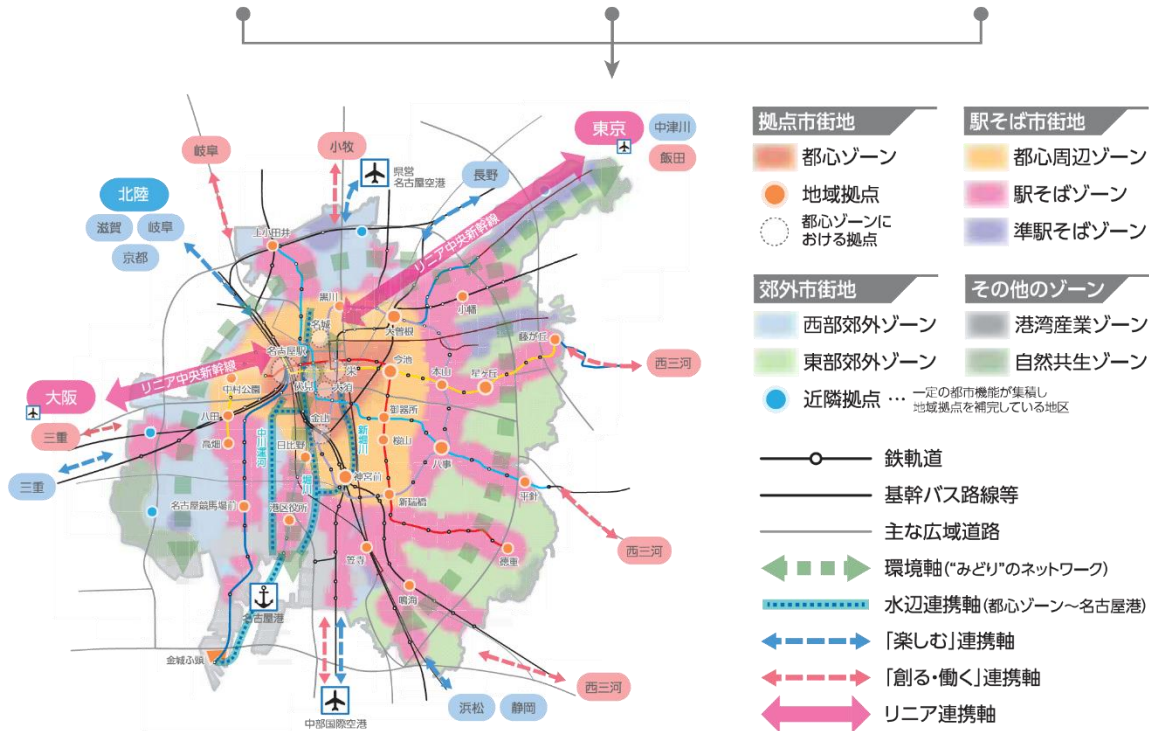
岐阜

小牧

県営名古屋空港

長野

東京

中津川

飯田

北陸

滋賀

岐阜

京都

上小田井

リニア中央新幹線

黒川

名城

大曽根

小幡

藤が丘

名古屋駅

リニア中央新幹線

栄

今池

大阪

中村公園

伏見

大須

本山

星ヶ丘

西三河

三重

八田

金山

御器所

高畑

中川運河

日比野

新堀川

桜山

三重

堀川

神宮前

八事

名古屋競馬場前

港区役所

新瑞橋

平針

笠寺

徳重

西三河

名古屋港

鳴海

金城ふ頭

中部国際空港

浜松

静岡

西三河

拠点市街地

都心ゾーン

地域拠点

都心ゾーンにおける拠点

駅そば市街地

都心周辺ゾーン

駅そばゾーン

準駅そばゾーン

郊外市街地

西部郊外ゾーン

東部郊外ゾーン

その他のゾーン

港湾産業ゾーン

自然共生ゾーン

近隣拠点 … 一定の都市機能が集積し地域拠点を補完している地区

鉄軌道

基幹バス路線等

主な広域道路

環境軸("みどり"のネットワーク)

水辺連携軸(都心ゾーン～名古屋港)

「楽しむ」連携軸

「創る・働く」連携軸

リニア連携軸